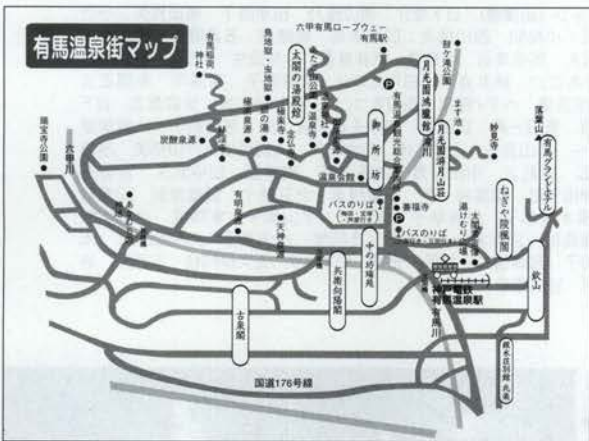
有馬温泉街マップ

六甲有馬ロープウェー
有馬駅
有馬稲荷神社
魚屋道・炭酸泉
鼓ケ滝公園
太閤の湯殿館
月光園鴻朧館
月光園游月山荘
ねぎや陵楓閣
有馬グランドホテル
落葉山
瑞宝寺公園
炭酸泉源
極楽泉源
念仏寺
御所坊
温泉寺
有馬温泉観光総合案内所
温泉会館
善福寺
妬泉源
太閤橋
湯けむり広場
バスのりば
バスのりば
有明泉源
天神泉源
中の坊瑞苑
兵衛向陽閣
古泉閣
神戸電鉄有馬温泉駅
有馬川
欽山
滝川
国道176号線
六甲川
宝泉
杉ケ谷